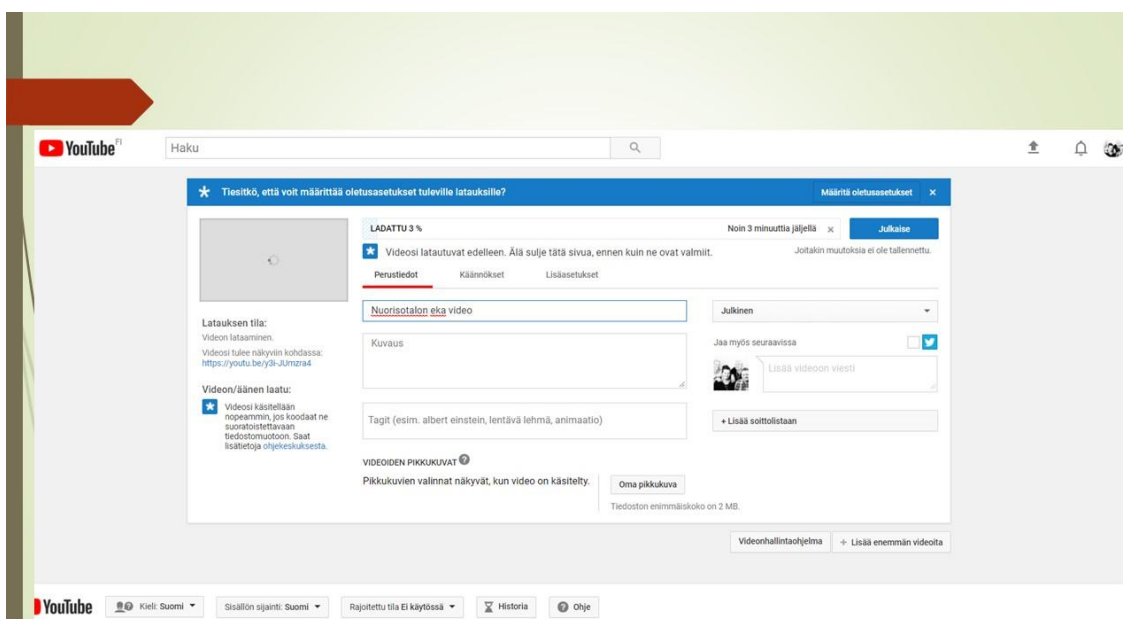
YouTube FI

Haku

Tiesitkö, että voit määrittää oletusasetukset tuleville latauksille?

Määritä oletusasetukset ×

LADATTU 3 %

Noin 3 minuuttia jäljellä ×

Julkaise

Videosi latautuvat edelleen. Älä sulje tätä sivua, ennen kuin ne ovat valmiit.

Joitakin muutoksia ei ole tallennettu.

Perustiedot

Käännökset

Lisäasetukset

Latauksen tila:

Videon lataaminen.

Videosi tulee näkyviin kohdassa: https://youtu.be/y3i-JUmzra4

Videon/äänen laatu:

Videosi käsitellään nopeammin, jos koodaat ne suoratoistettavaan tiedostomuotoon. Saat lisätietoja ohjekeskuksesta.

Nuorisotalon eka video

Kuvaus

Tagit (esim. albert einstein, lentävä lehmä, animaatio)

Julkinen

Jaa myös seuraavissa

Lisää videoon viesti

+ Lisää soittolistaan

VIDEOIDEN PIKKUKUVAT

Pikkukuvien valinnat näkyvät, kun video on käsitelty.

Oma pikkukuva

Tiedoston enimmäiskoko on 2 MB.

Videonhallintaohjelma

+ Lisää enemmän videoita

YouTube

Kieli: Suomi

Sisällön sijainti: Suomi

Rajoitettu tila Ei käytössä

Historia

Ohje